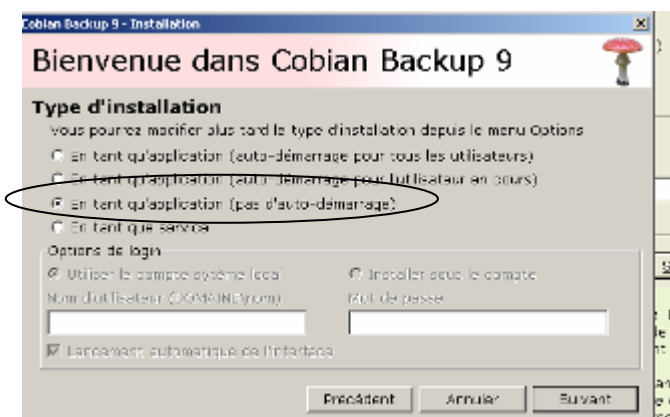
Cobian Backup 9 - Installation

Bienvenue dans Cobian Backup 9

Type d'installation

Vous pourrez modifier plus tard le type d'installation depuis le menu Options

En tant qu'application (auto-démarrage pour tous les utilisateurs)

En tant qu'application (auto-démarrage pour l'utilisateur en cours)

En tant qu'application (pas d'auto-démarrage)

En tant que service

Options de login

Utiliser le compte système local

Installer sous le compte

Nom d'utilisateur (DOMAINE\nom)

Mot de passe

Lancement automatique de l'interface

Précédent

Annuler

Suivant